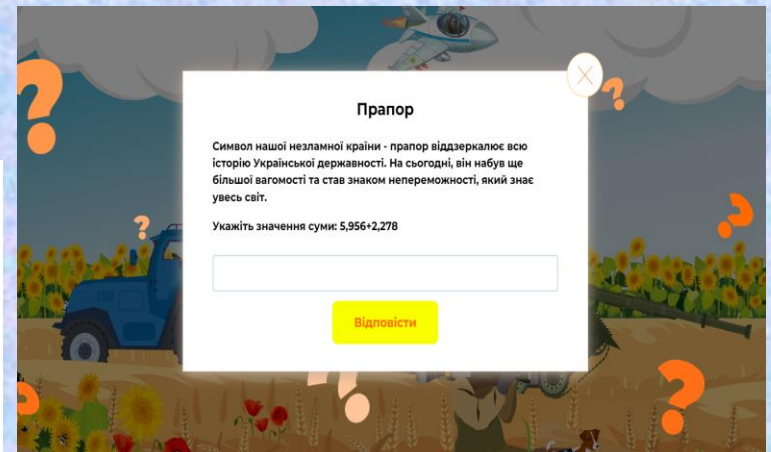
Прапор

Символ нашої незламної країни - прапор віддзеркалює всю історію Української державності. На сьогодні, він набув ще більшої вагомості та став знаком непереможності, який знає увесь світ.

Укажіть значення суми: 5,956+2,278

Відповісти